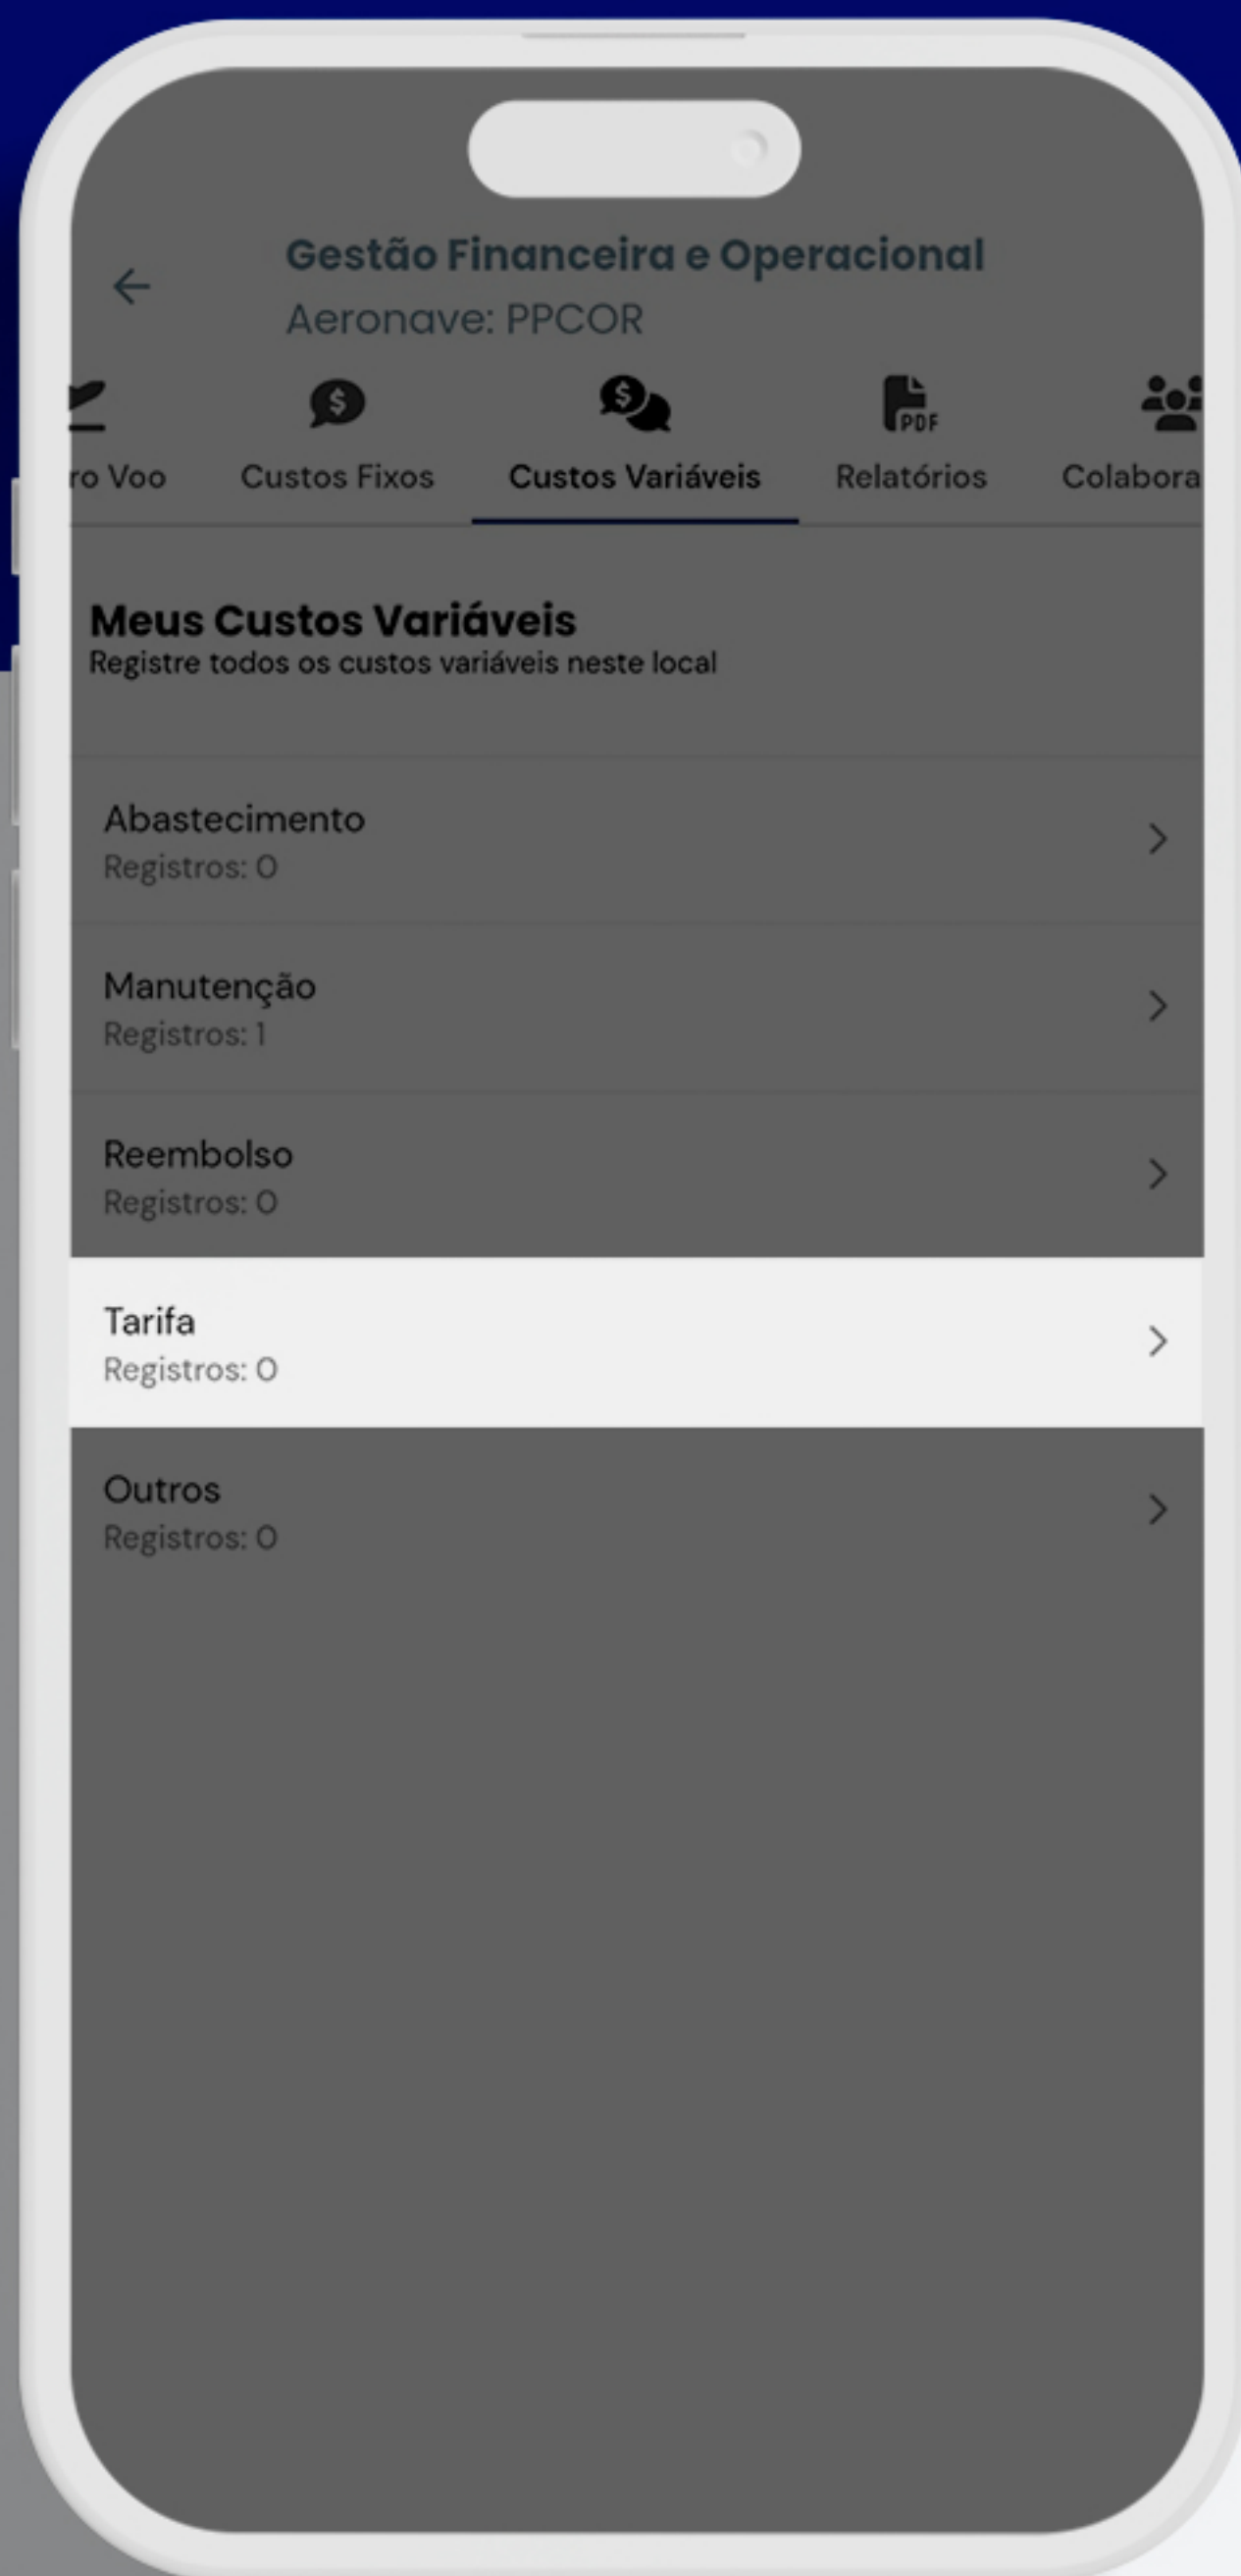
Gestão Financeira e Operacional
Aeronave: PPCOR

ro Voo
Custos Fixos
Custos Variáveis
Relatórios
Colabora

Meus Custos Variáveis
Registre todos os custos variáveis neste local

Abastecimento
Registros: 0

Manutenção
Registros: 1

Reembolso
Registros: 0

Tarifa
Registros: 0

Outros
Registros: 0